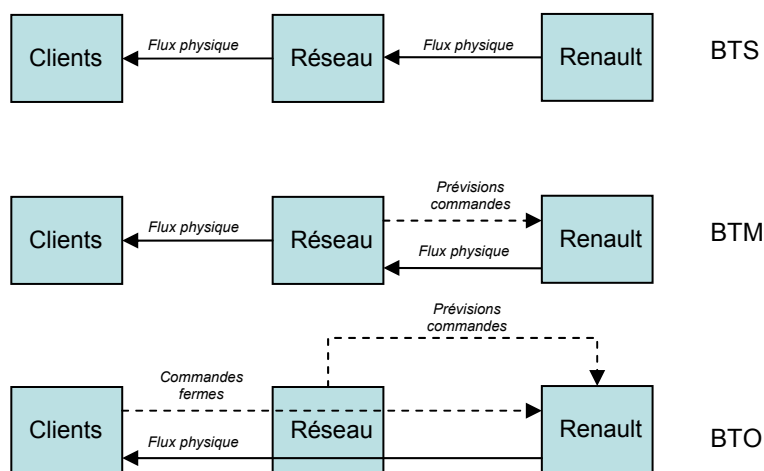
Clients
Flux physique
Réseau
Flux physique
Renault
BTS

Clients
Flux physique
Réseau
Prévisions commandes
Flux physique
Renault
BTM

Prévisions commandes
Commandes fermes
Clients
Flux physique
Réseau
Renault
BTO